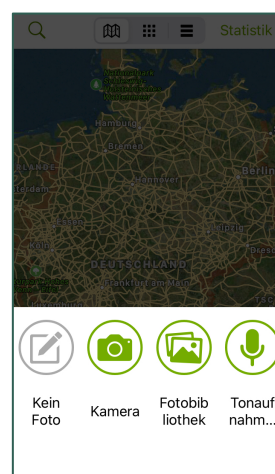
Statistik

Nationalpark Niedersächsisches Wattenmeer

Hamburg

Bremen

NIEDERLANDE

Amsterdam

Hannover

Berlin

Essen

Leipzig

Dresden

DEUTSCHLAND

Frankfurt am Main

Kein Foto

Kamera

Fotobibliothek

Tonaufnahm...